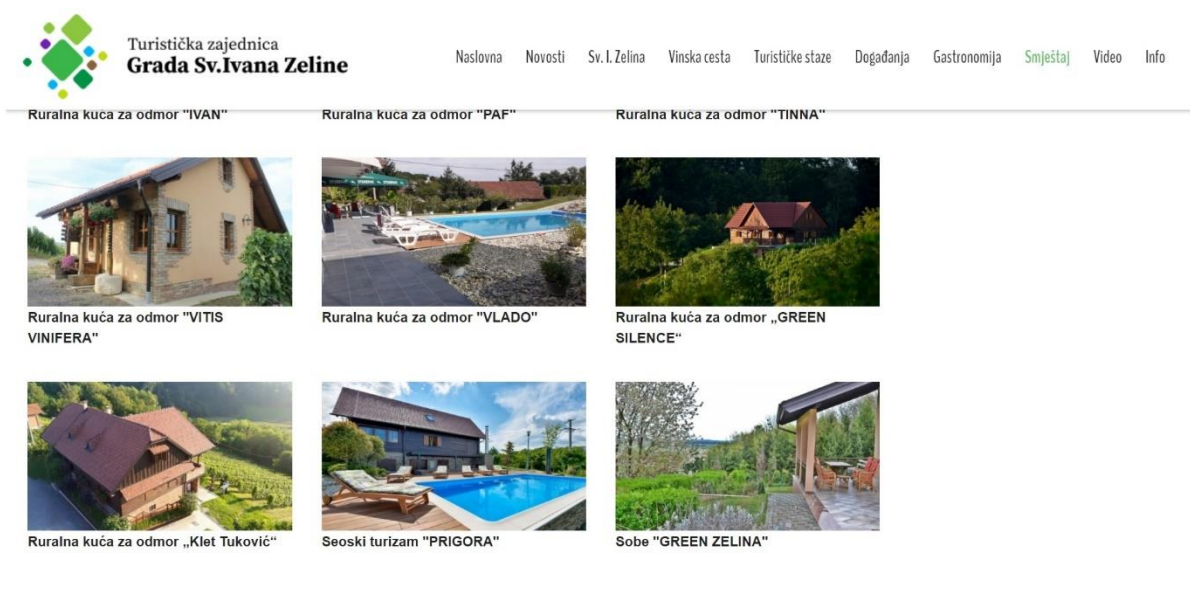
Turistička zajednica
Grada Sv.Ivana Zeline

Naslovna Novosti Sv. I. Zelina Vinska cesta Turističke staze Događanja Gastronomija Smještaj Video Info

Ruralna kuća za odmor "IVAN"

Ruralna kuća za odmor "PAF"

Ruralna kuća za odmor "TINNA"

Ruralna kuća za odmor "VITIS VINIFERA"

Ruralna kuća za odmor "VLADO"

Ruralna kuća za odmor „GREEN SILENCE“

Ruralna kuća za odmor „Klet Tuković“

Seoski turizam "PRIGORA"

Sobe "GREEN ZELINA"